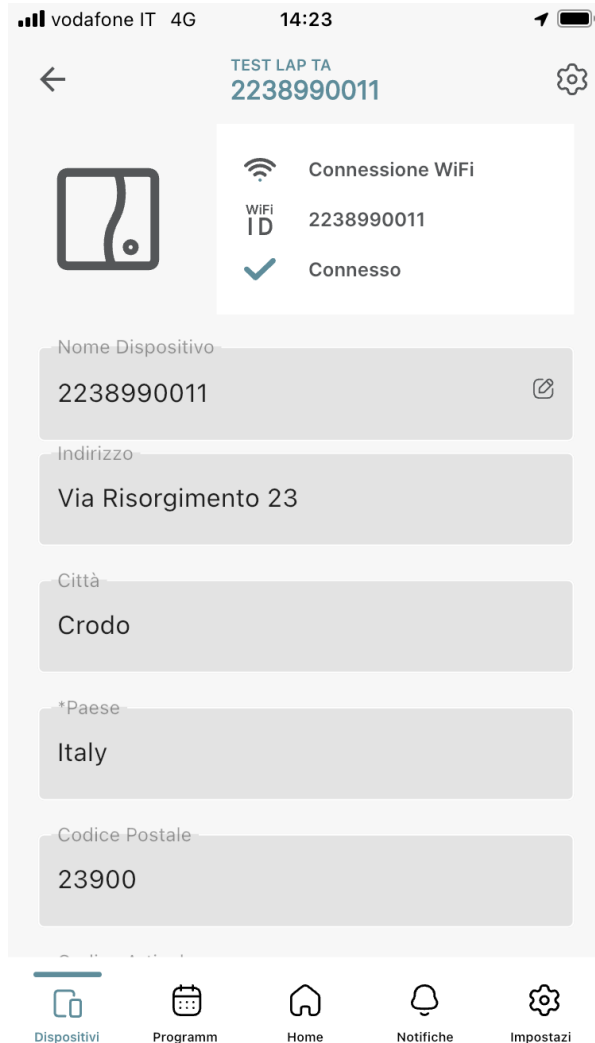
vodafone IT 4G 14:23

TEST LAP TA
2238990011

Connessione WiFi
WiFi ID 2238990011
Connesso

Nome Dispositivo
2238990011

Indirizzo
Via Risorgimento 23

Città
Crodo

*Paese
Italy

Codice Postale
23900

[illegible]

Dispositivi Programm Home Notifiche Impostazi